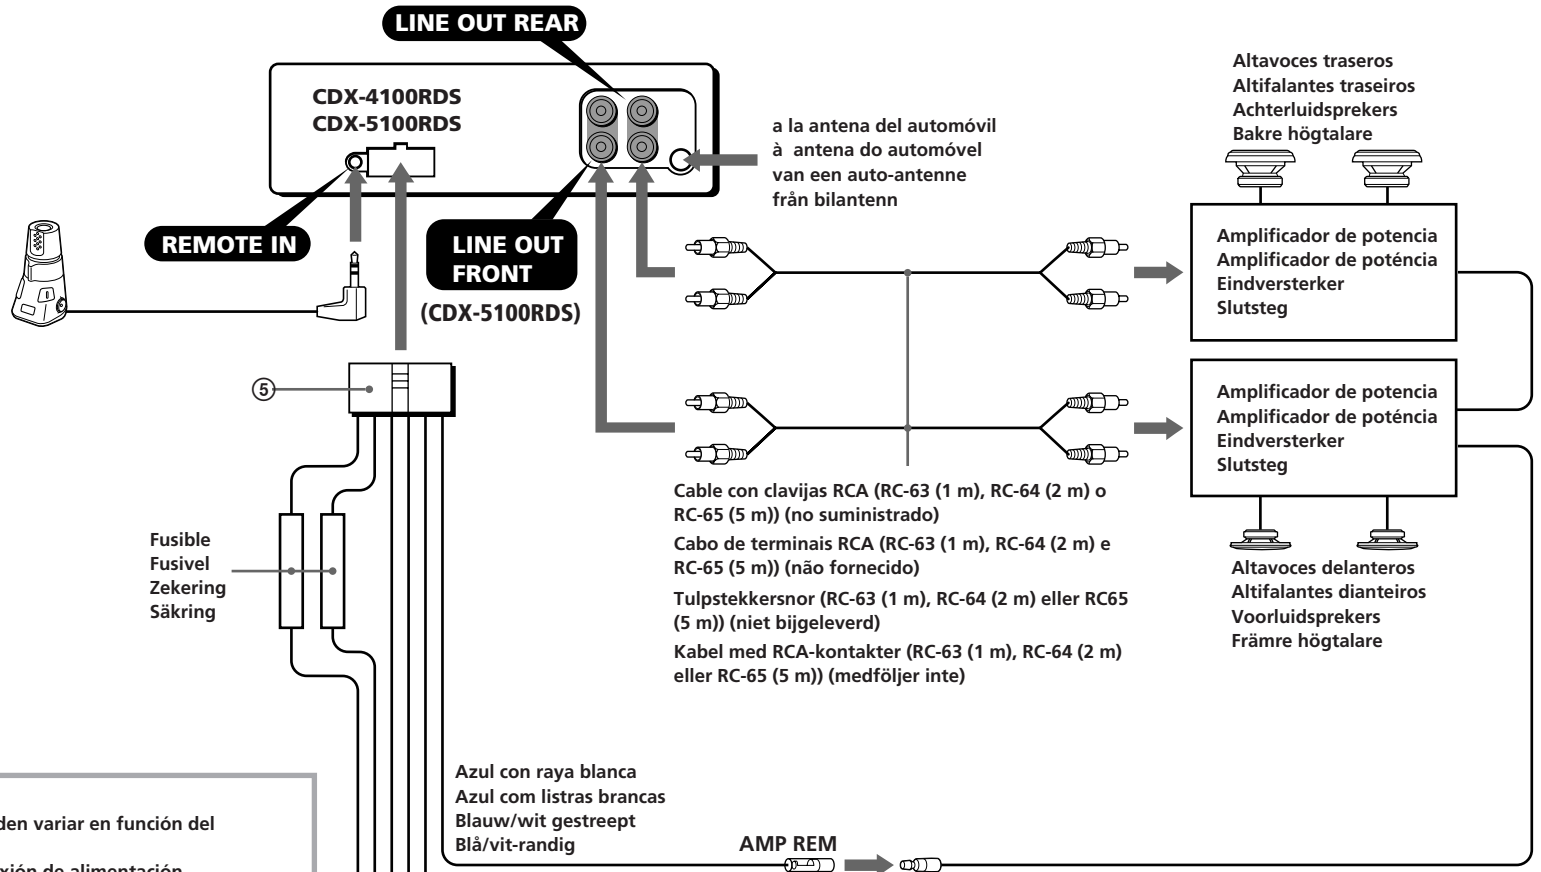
LINE OUT REAR

CDX-4100RDS
CDX-5100RDS

a la antena del automóvil
à antena do automóvel
van een auto-antenne
från bilantenn

Altavoces traseros
Altifalantes traseiros
Achterluidsprekers
Bakre högtalare

REMOTE IN

LINE OUT FRONT
(CDX-5100RDS)

Amplificador de potencia
Amplificador de poténcia
Eindversterker
Slutsteg

Amplificador de potencia
Amplificador de poténcia
Eindversterker
Slutsteg

5

Cable con clavijas RCA (RC-63 (1 m), RC-64 (2 m) o RC-65 (5 m)) (no suministrado)
Cabo de terminais RCA (RC-63 (1 m), RC-64 (2 m) e RC-65 (5 m)) (não fornecido)
Tulpstekkersnor (RC-63 (1 m), RC-64 (2 m) eller RC65 (5 m)) (niet bijgeleverd)
Kabel med RCA-kontakter (RC-63 (1 m), RC-64 (2 m) eller RC-65 (5 m)) (medföljer inte)

Altavoces delanteros
Altifalantes dianteiros
Voorluidsprekers
Främre högtalare

Fusible
Fusivel
Zekering
Säkring

Azul con raya blanca
Azul com listras brancas
Blauw/wit gestreept
Blå/vit-randig

AMP REM

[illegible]den variar en función del

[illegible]xión de alimentación